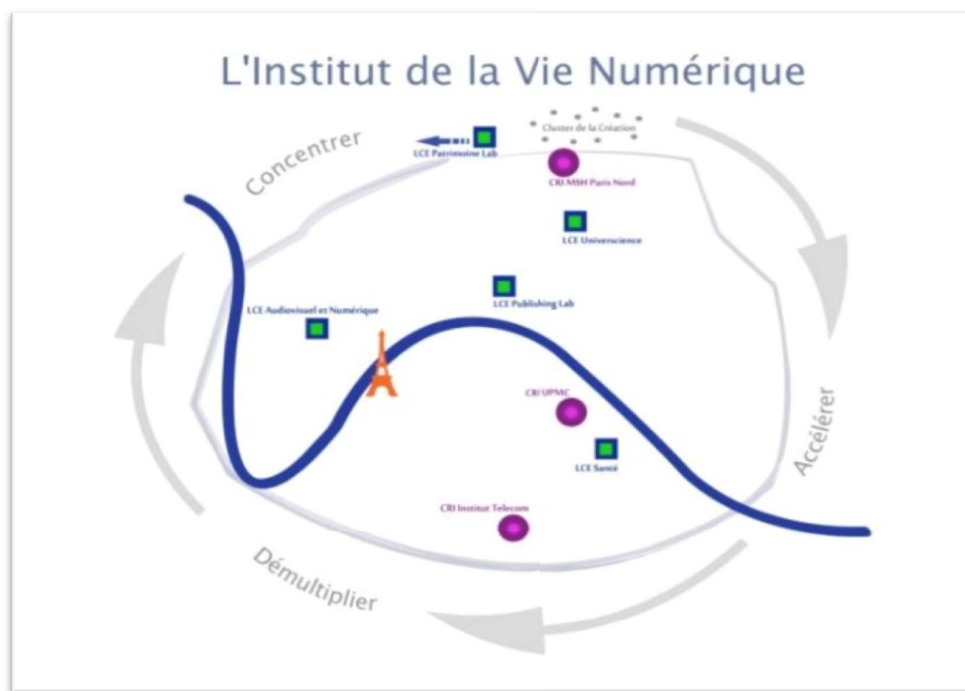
L'Institut de la Vie Numérique

Concentrer

LCE Patrimoine Lab

Cluster de la Création

CRI MSH Paris Nord

LCE Universcience

LCE Publishing Lab

LCE Audiovisuel et Numérique

CRI UPMC

LCE Santé

CRI Institut Telecom

Accélérer

Démultiplier